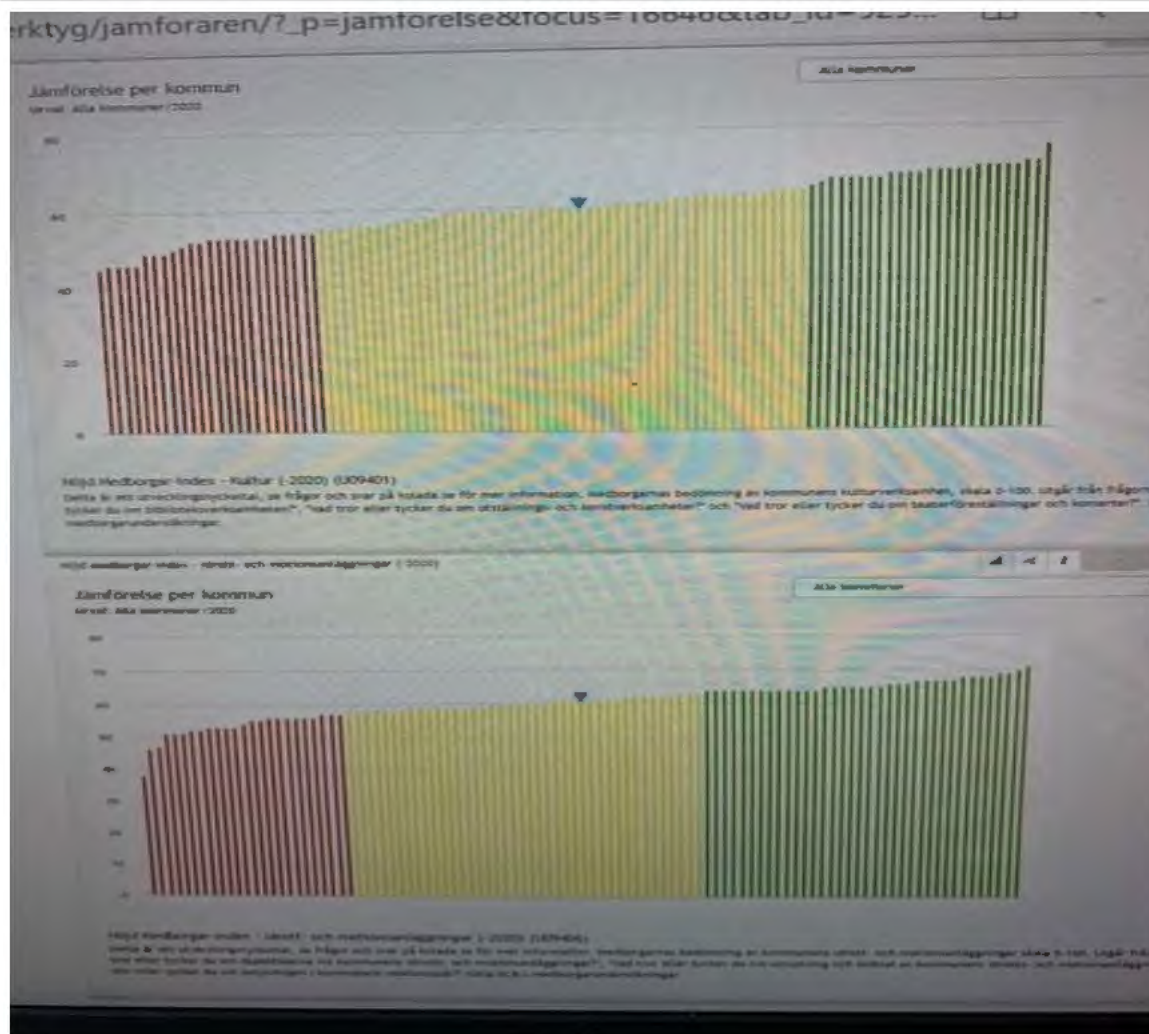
erktyg/jamforaren/?_p=jamforelse&focus=16646&tab_id=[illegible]

Alla kommuner

Jämförelse per kommun
Urval: Alla kommuner / 2020

80
60
40
20
0

Nöjd Medborgar-Index - Kultur (-2020) (U09401)
Detta är ett utvecklingsnyckeltal, se frågor och svar på Kolada.se för mer information. Medborgarnas bedömning av kommunens kulturverksamhet, skala 0-100. Utgår från frågorna "Vad tror eller tycker du om biblioteksverksamheten?", "Vad tror eller tycker du om utställningar- och konstverksamheter?" och "Vad tror eller tycker du om teaterföreställningar och konserter?" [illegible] Medborgarundersökningen.

Nöjd Medborgar-Index - Idrotts- och motionsanläggningar (-2020)

Alla kommuner

Jämförelse per kommun
Urval: Alla kommuner / 2020

80
70
60
50
40
30
20
10
0

Nöjd Medborgar-Index - Idrotts- och motionsanläggningar (-2020) (U09404)
Detta är ett utvecklingsnyckeltal, se frågor och svar på Kolada.se för mer information. Medborgarnas bedömning av kommunens idrotts- och motionsanläggningar skala 0-100. Utgår från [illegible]